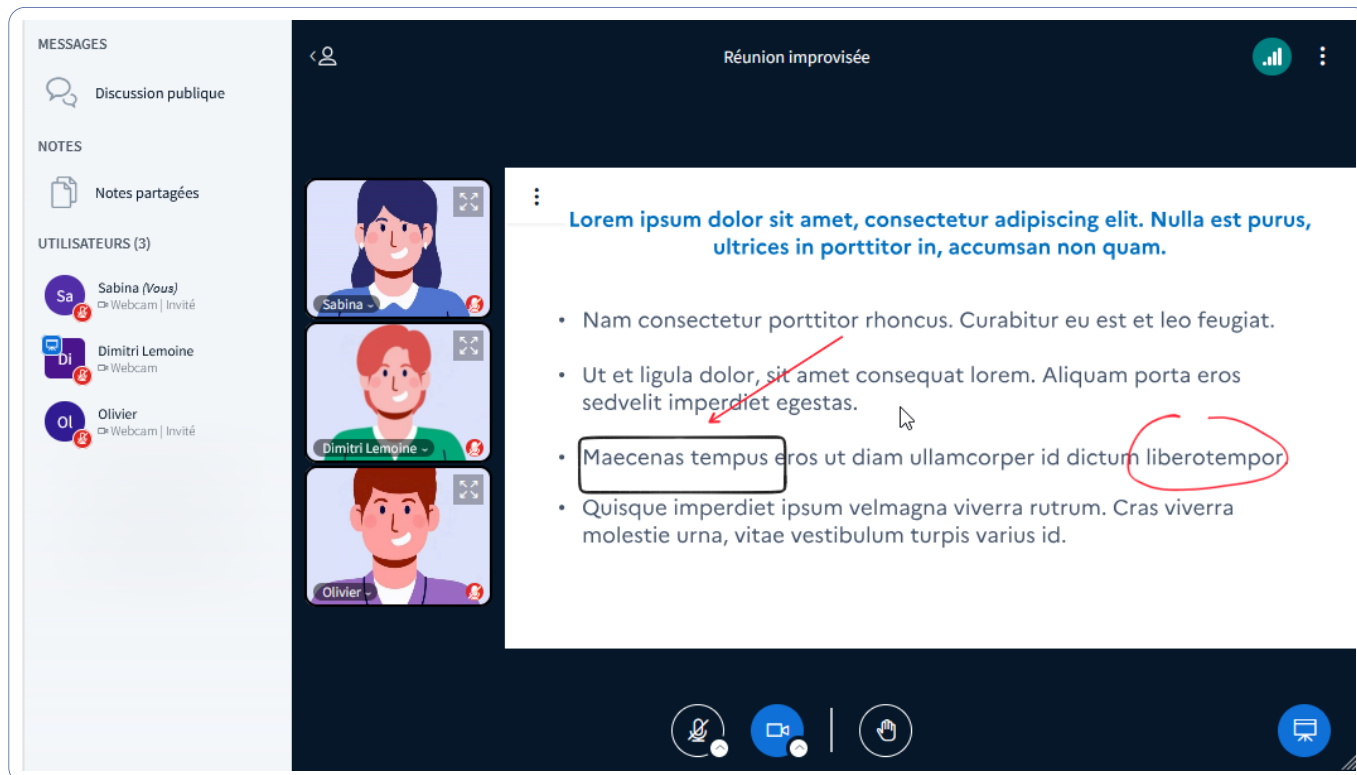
MESSAGES

Discussion publique

NOTES

Notes partagées

UTILISATEURS (3)

Sa Sabina *(Vous)*
Webcam | Invité

Di Dimitri Lemoine
Webcam

Ol Olivier
Webcam | Invité

Réunion improvisée

Sabina

Dimitri Lemoine

Olivier

Lorem ipsum dolor sit amet, consectetur adipiscing elit. Nulla est purus, ultrices in porttitor in, accumsan non quam.

• Nam consectetur porttitor rhoncus. Curabitur eu est et leo feugiat.

• Ut et ligula dolor, sit amet consequat lorem. Aliquam porta eros sedvelit imperdiet egestas.

• Maecenas tempus eros ut diam ullamcorper id dictum liberotempor

• Quisque imperdiet ipsum velmagna viverra rutrum. Cras viverra molestie urna, vitae vestibulum turpis varius id.